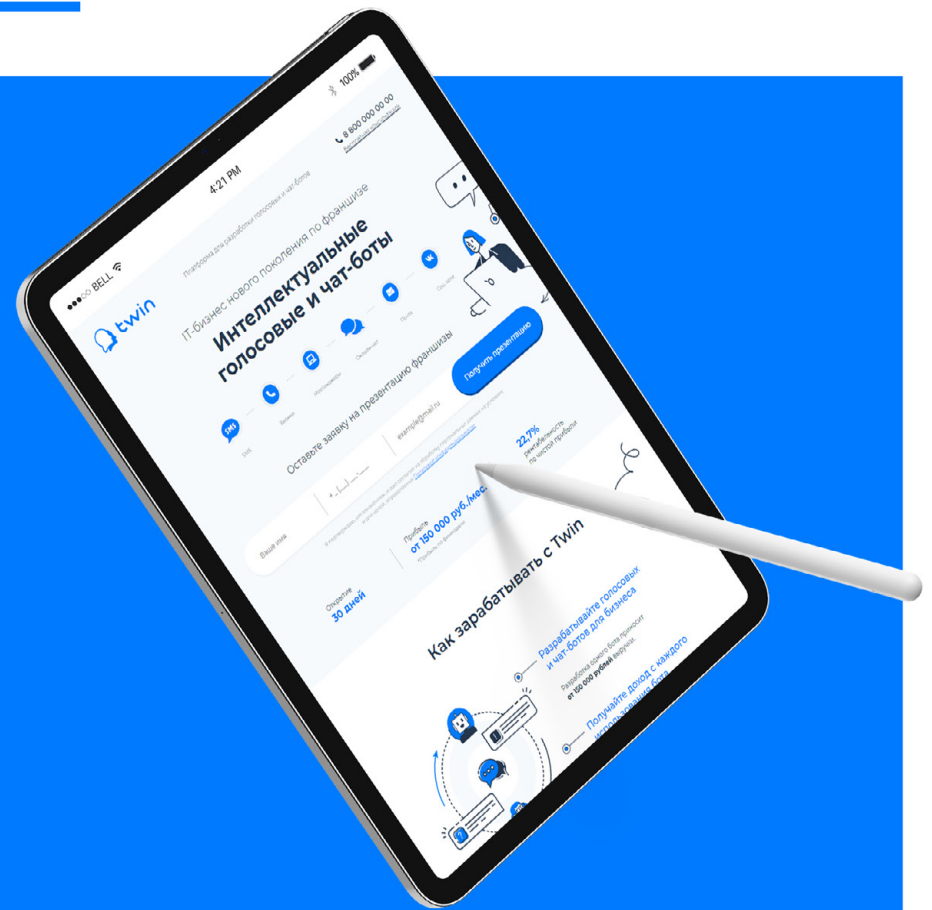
●●●○○ BELL
4:21 PM
100%

twin

Платформа для разработки голосовых и чат-ботов

8 800 000 00 00

IT-бизнес нового поколения по франшизе

Интеллектуальные голосовые и чат-боты

SMS
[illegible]
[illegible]
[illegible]
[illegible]
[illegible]
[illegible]

Оставьте заявку на презентацию франшизы

Ваше имя
+7 (___) ___-__-__
example@mail.ru

Получить презентацию

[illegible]

Открытие
30 дней

Прибыль
от 150 000 руб./мес.
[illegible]

22,7%
рентабельность по чистой прибыли

Как зарабатывать с Twin

Разрабатывайте голосовых и чат-ботов для бизнеса

Разработка одного бота приносит от 150 000 рублей выручки

Получайте доход с каждого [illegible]